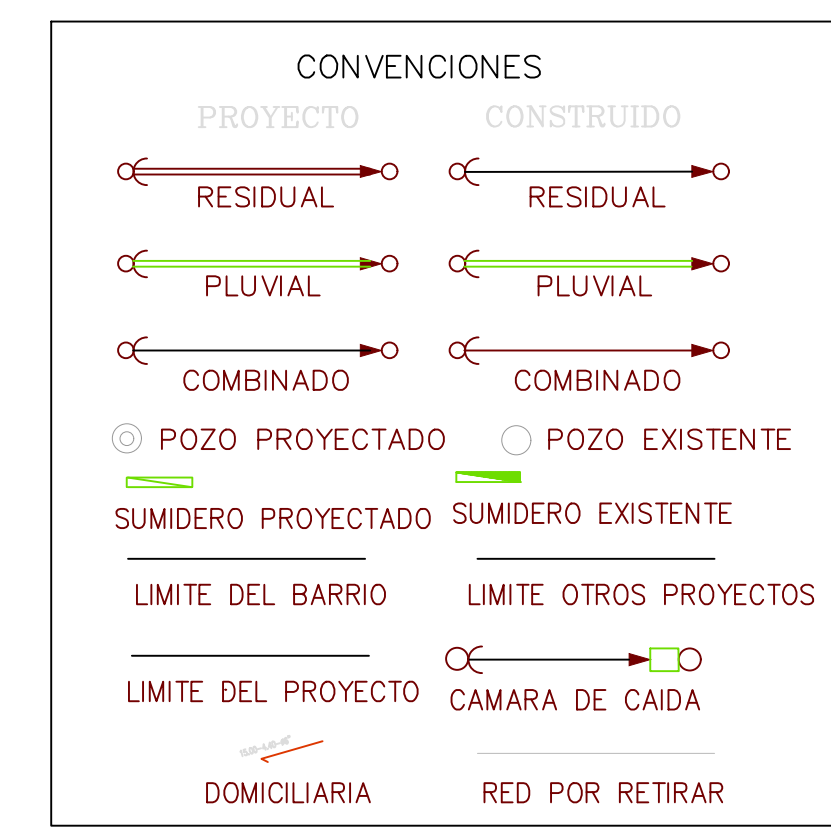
CONVENCIONES

PROYECTO

CONSTRUIDO

RESIDUAL

RESIDUAL

PLUVIAL

PLUVIAL

COMBINADO

COMBINADO

POZO PROYECTADO

POZO EXISTENTE

SUMIDERO PROYECTADO

SUMIDERO EXISTENTE

LIMITE DEL BARRIO

LIMITE OTROS PROYECTOS

LIMITE DEL PROYECTO

CAMARA DE CAIDA

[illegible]

DOMICILIARIA

RED POR RETIRAR